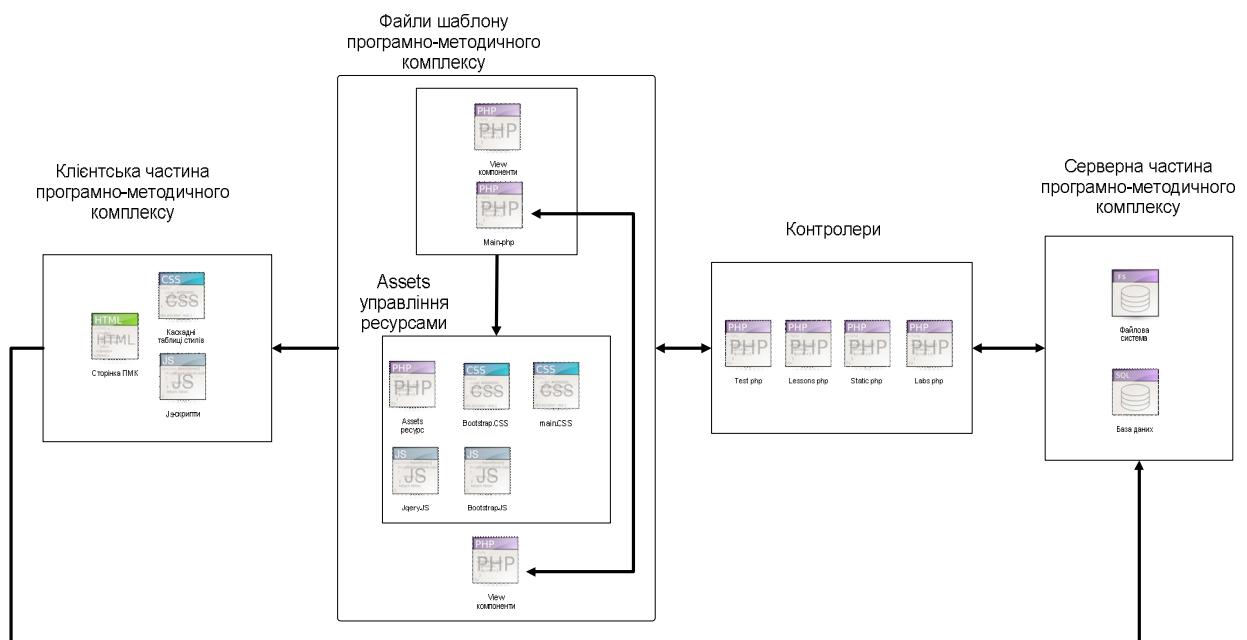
Файли шаблону програмно-методичного комплексу

PHP
PHP
View компоненти

PHP
PHP
Main-php

Клієнтська частина програмно-методичного комплексу

CSS
CSS
Каскадні таблиці стилів

HTML
HTML
Сторінка ПМК

JS
JS
Jsскрипти

Assets управління ресурсами

PHP
PHP
Assets ресурс

CSS
CSS
Bootstrap.CSS

CSS
CSS
main.CSS

JS
JS
JqeryJS

JS
JS
BootstrapJS

PHP
PHP
View компоненти

Контролери

PHP
PHP
Test php

PHP
PHP
Lessons php

PHP
PHP
Static php

PHP
PHP
Labs php

Серверна частина програмно-методичного комплексу

FS
Файлова система

SQL
База даних